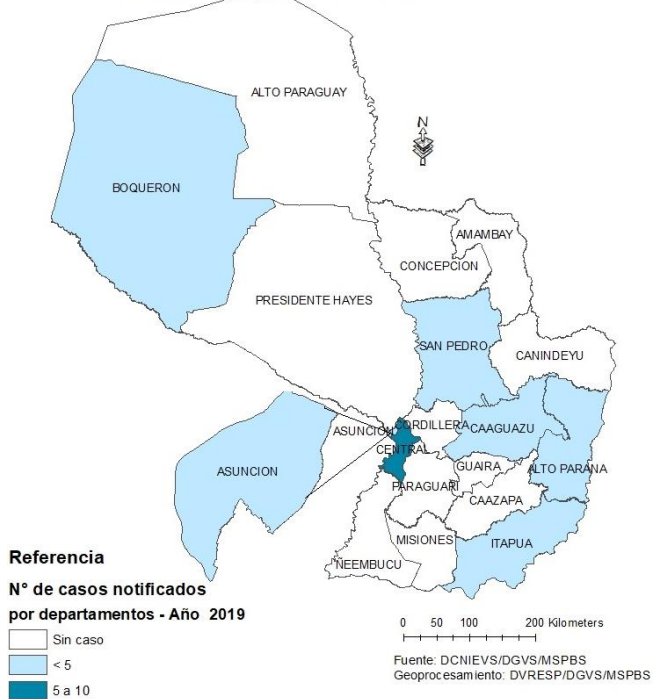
ALTO PARAGUAY

N

BOQUERON

AMAMBAY

CONCEPCION

PRESIDENTE HAYES

SAN PEDRO

CANINDEYU

ASUNCION

CORDILLERA

CAAGUAZU

CENTRAL

ASUNCION

GUAIRA

ALTO PARANA

PARAGUARI

CAAZAPA

MISIONES

ITAPUA

NEEMBUCU

Referencia

N° de casos notificados por departamentos - Año 2019

Sin caso

< 5

5 a 10

0 50 100 200 Kilometers

Fuente: DCNIEVS/DGVS/MSPBS
Geoprocesamiento: DVRESP/DGVS/MSPBS